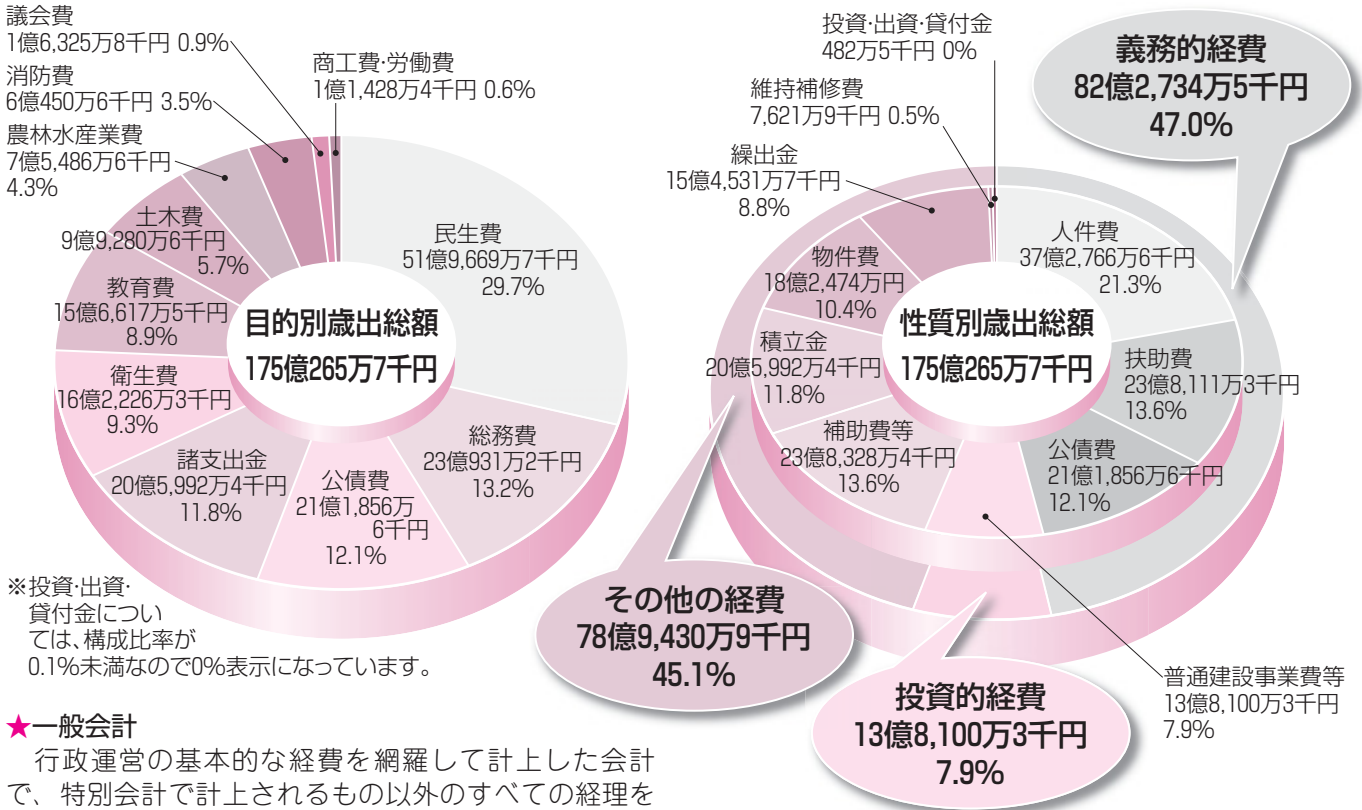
議会費
1億6,325万8千円 0.9%

消防費
6億450万6千円 3.5%

農林水産業費
7億5,486万6千円
4.3%

商工費·労働費
1億1,428万4千円 0.6%

土木費
9億9,280万6千円
5.7%

教育費
15億6,617万5千円
8.9%

衛生費
16億2,226万3千円
9.3%

諸支出金
20億5,992万4千円
11.8%

公債費
21億1,856万6千円
12.1%

総務費
23億931万2千円
13.2%

民生費
51億9,669万7千円
29.7%

目的別歳出総額
175億265万7千円

※投資·出資·貸付金については、構成比率が0.1%未満なので0%表示になっています。

投資·出資·貸付金
482万5千円 0%

維持補修費
7,621万9千円 0.5%

繰出金
15億4,531万7千円
8.8%

義務的経費
82億2,734万5千円
47.0%

人件費
37億2,766万6千円
21.3%

物件費
18億2,474万円
10.4%

性質別歳出総額
175億265万7千円

積立金
20億5,992万4千円
11.8%

扶助費
23億8,111万3千円
13.6%

補助費等
23億8,328万4千円
13.6%

公債費
21億1,856万6千円
12.1%

その他の経費
78億9,430万9千円
45.1%

普通建設事業費等
13億8,100万3千円
7.9%

投資的経費
13億8,100万3千円
7.9%

★一般会計
行政運営の基本的な経費を網羅して計上した会計で、特別会計で計上されるもの以外のすべての経理を